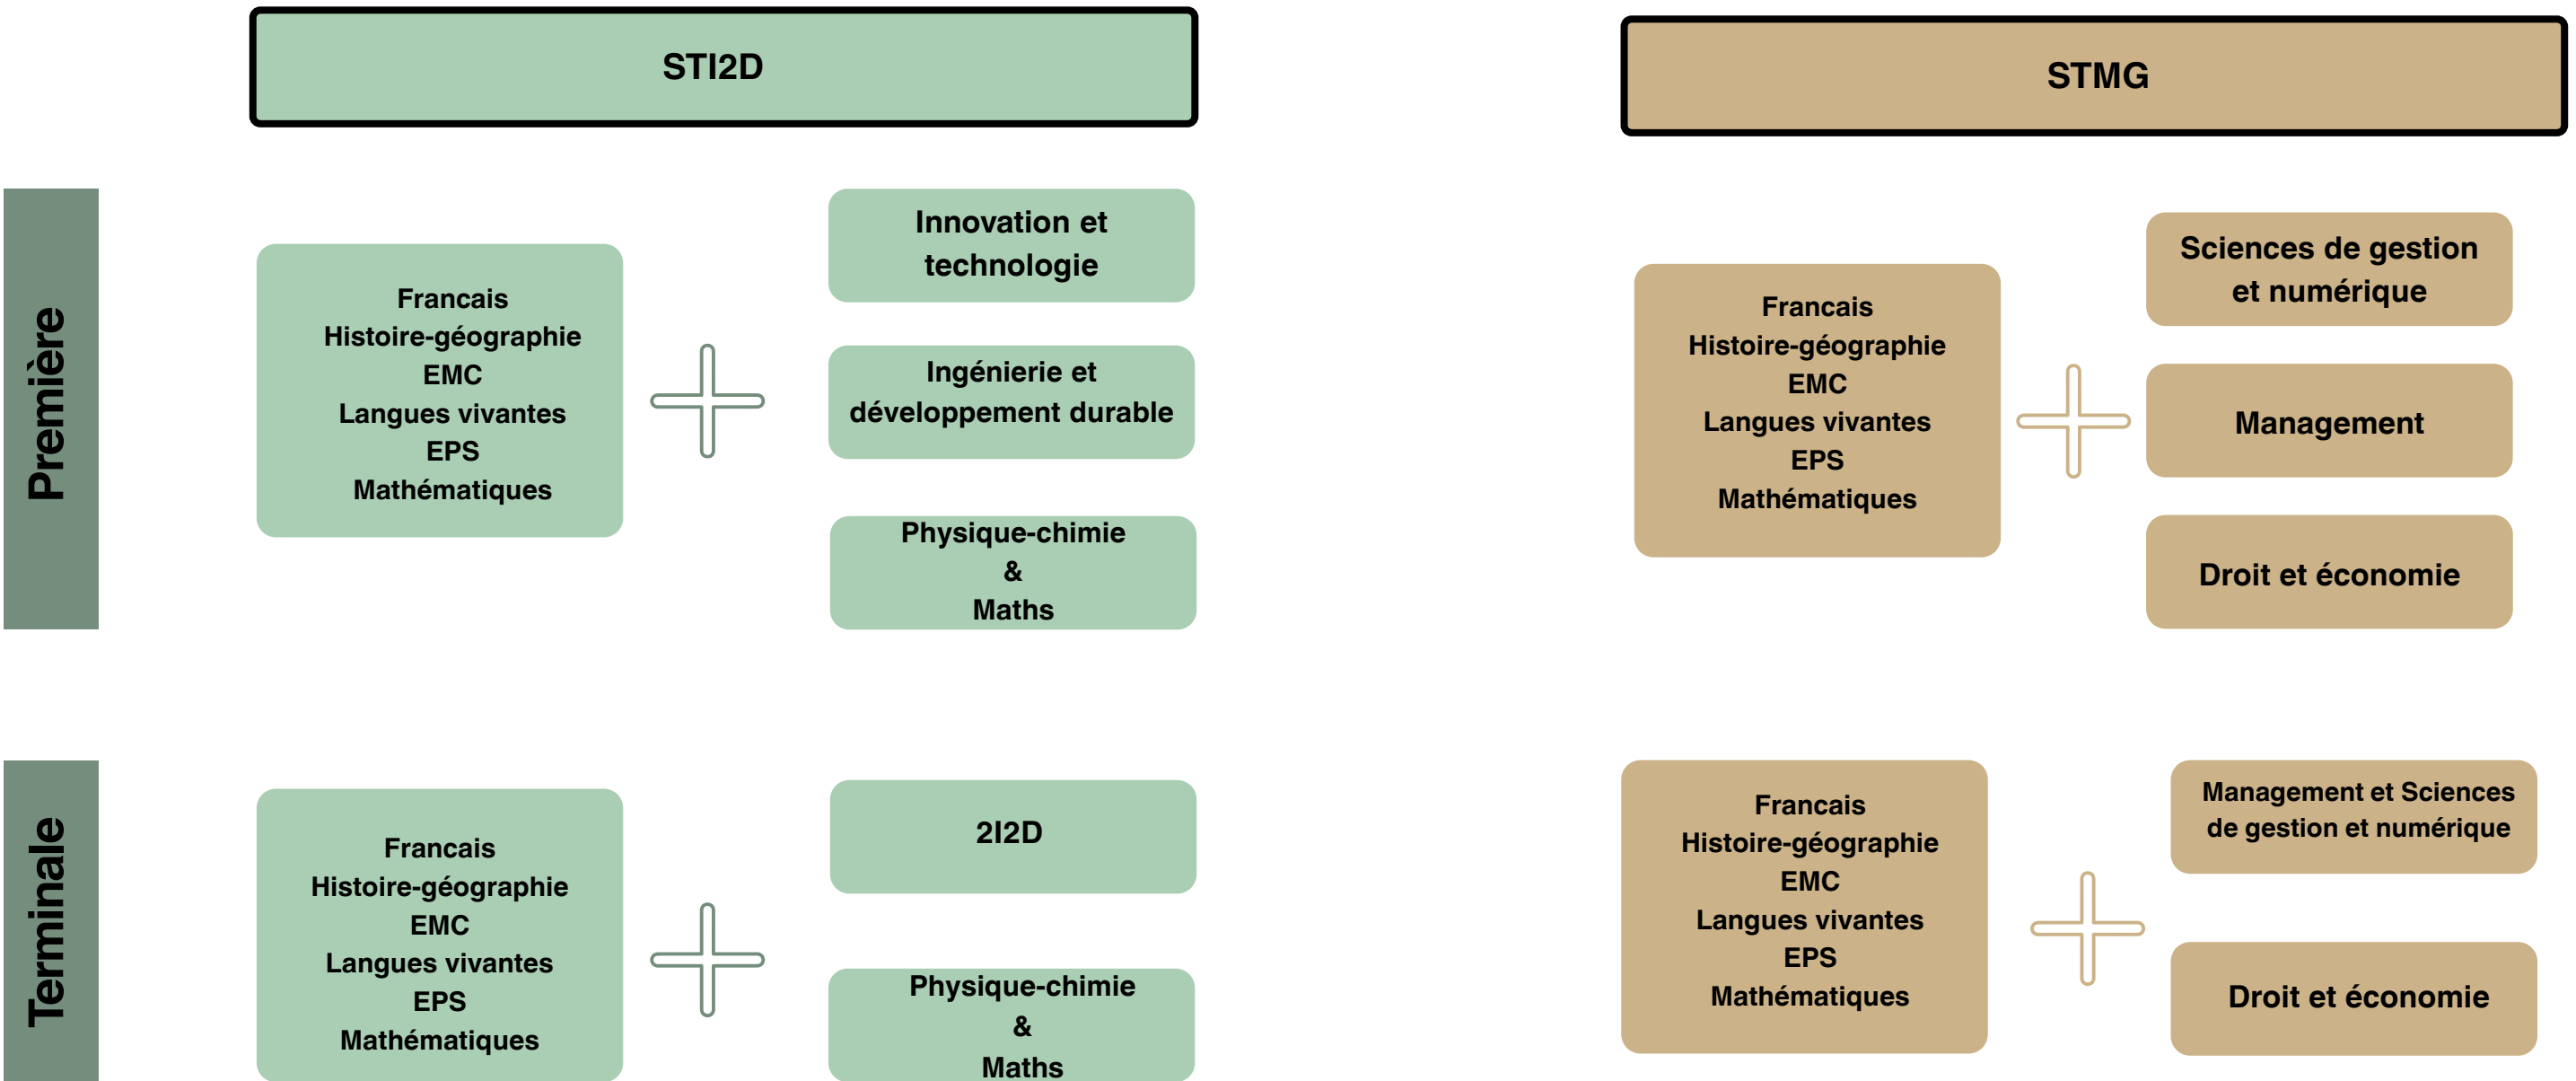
STI2D

STMG

Première

Francais
Histoire-géographie
EMC
Langues vivantes
EPS
Mathématiques

Innovation et technologie

Ingénierie et développement durable

Physique-chimie
&
Maths

Francais
Histoire-géographie
EMC
Langues vivantes
EPS
Mathématiques

Sciences de gestion et numérique

Management

Droit et économie

Terminale

Francais
Histoire-géographie
EMC
Langues vivantes
EPS
Mathématiques

2I2D

Physique-chimie
&
Maths

Francais
Histoire-géographie
EMC
Langues vivantes
EPS
Mathématiques

Management et Sciences de gestion et numérique

Droit et économie